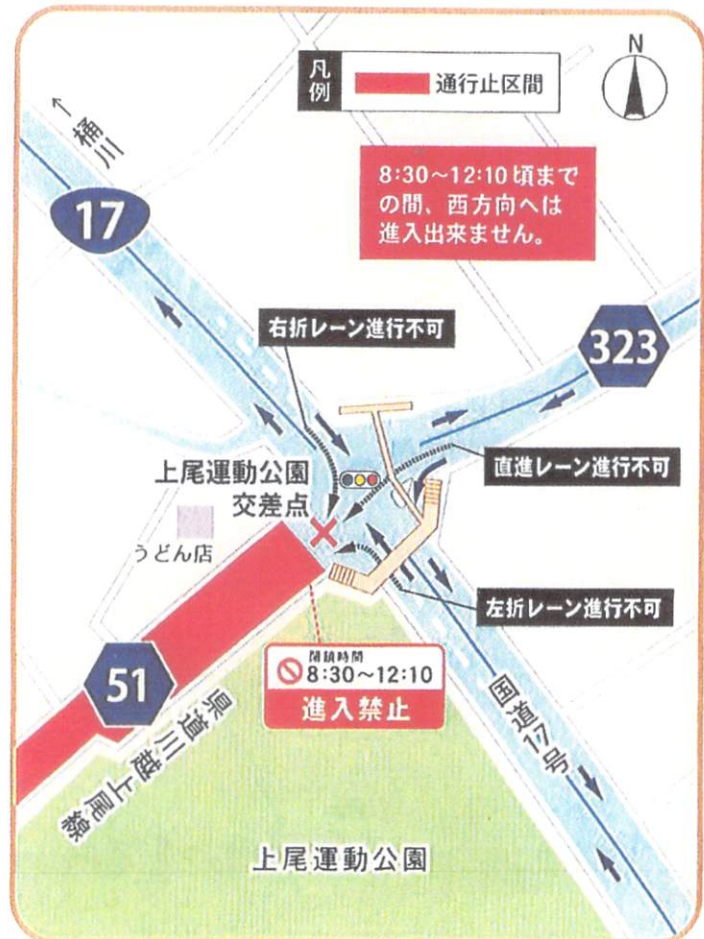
凡例 通行止区間

N

←桶川

17

8:30～12:10 頃までの間、西方向へは進入出来ません。

右折レーン進行不可

323

直進レーン進行不可

上尾運動公園交差点

うどん店

左折レーン進行不可

51

閉鎖時間
8:30～12:10
進入禁止

県道川越上尾線

国道17号

上尾運動公園